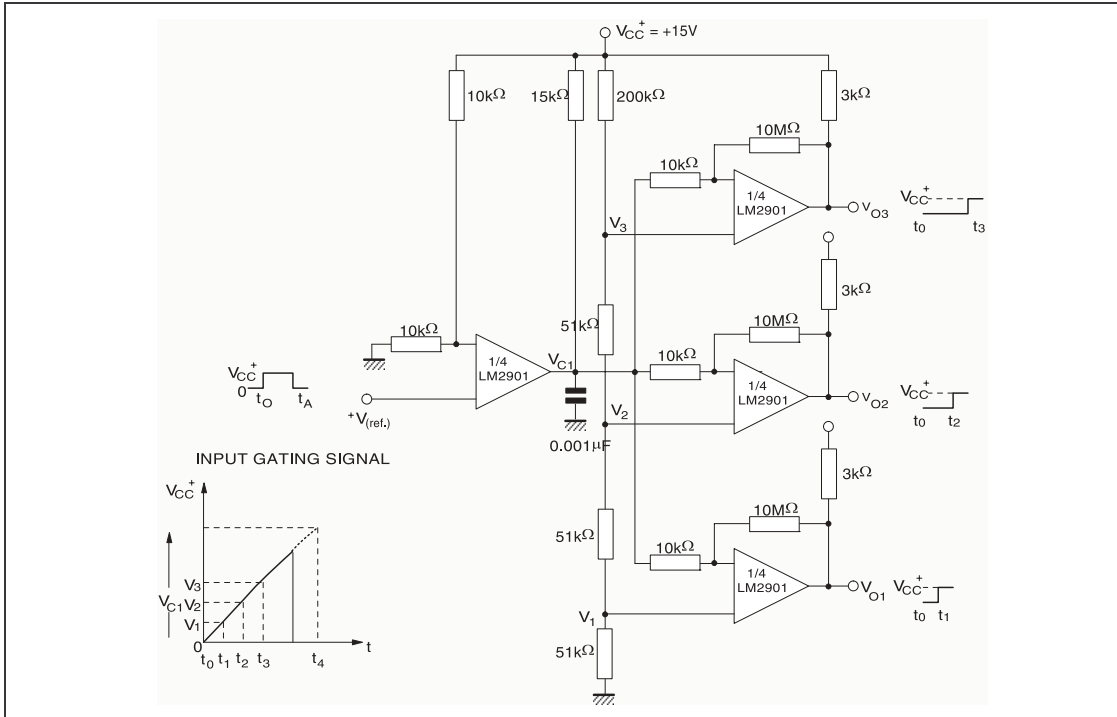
$V_{CC}^{+} = +15V$

10kΩ

15kΩ

200kΩ

3kΩ

10MΩ

10kΩ

1/4 LM2901

$V_{O3}$

$V_{CC}^{+}$

$t_0$ $t_3$

$V_3$

3kΩ

51kΩ

10MΩ

10kΩ

1/4 LM2901

$V_{C1}$

10kΩ

1/4 LM2901

$V_{CC}^{+}$

0

$t_O$ $t_A$

$^{+}V_{(ref.)}$

$V_2$

$V_{O2}$

$V_{CC}^{+}$

$t_0$ $t_2$

0.001μF

INPUT GATING SIGNAL

$V_{CC}^{+}$

3kΩ

10MΩ

51kΩ

10kΩ

1/4 LM2901

$V_{O1}$

$V_{CC}^{+}$

$t_0$ $t_1$

$V_3$

$V_{C1}$ $V_2$

$V_1$

0

$t_0$ $t_1$ $t_2$ $t_3$ $t_4$ t

$V_1$

51kΩ